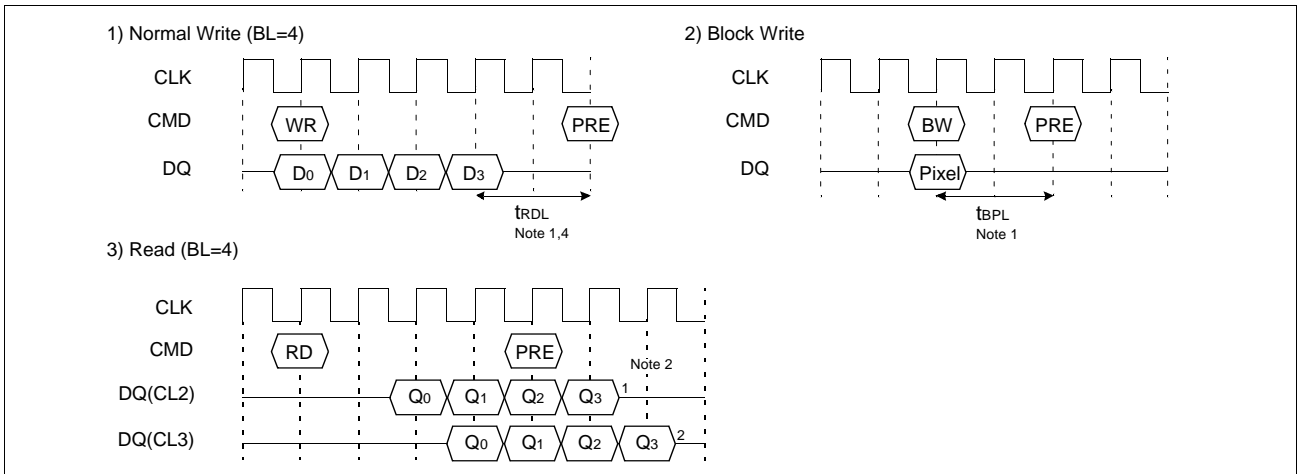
1) Normal Write (BL=4)

CLK

CMD

DQ

WR

PRE

$D_0$ $D_1$ $D_2$ $D_3$

$t_{RDL}$

Note 1,4

2) Block Write

CLK

CMD

DQ

BW

PRE

Pixel

$t_{BPL}$

Note 1

3) Read (BL=4)

CLK

CMD

DQ(CL2)

DQ(CL3)

RD

PRE

Note 2

$Q_0$ $Q_1$ $Q_2$ $Q_3$ 1

$Q_0$ $Q_1$ $Q_2$ $Q_3$ 2